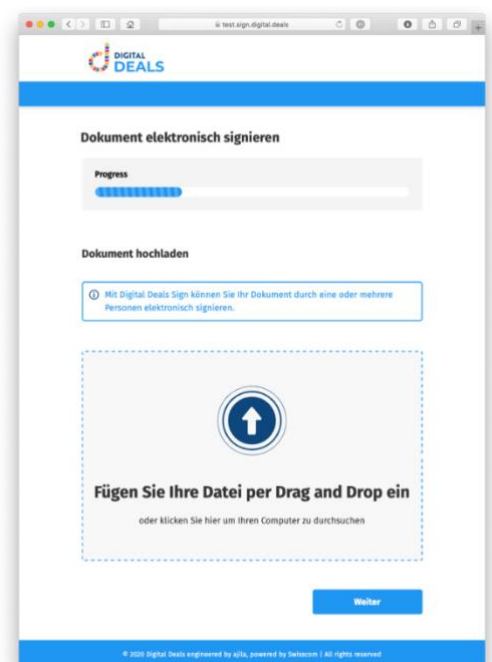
test.sign.digital.deals

DIGITAL DEALS

Dokument elektronisch signieren

Progress

Dokument hochladen

Mit Digital Deals Sign können Sie Ihr Dokument durch eine oder mehrere Personen elektronisch signieren.

Fügen Sie Ihre Datei per Drag and Drop ein

oder klicken Sie hier um Ihren Computer zu durchsuchen

Weiter

© 2020 Digital Deals engineered by ajila, powered by Swisscom | All rights reserved